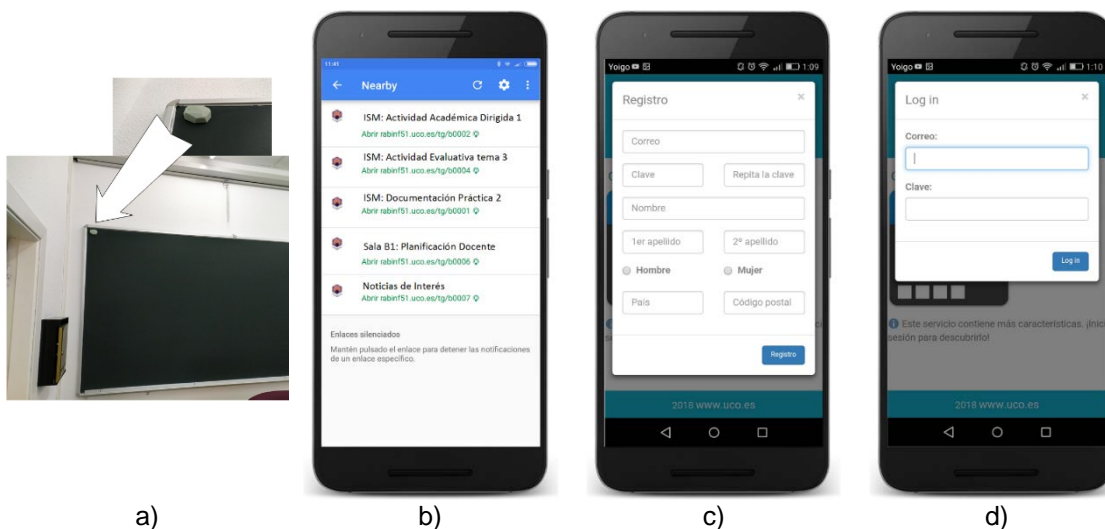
11:41

Nearby

ISM: Actividad Académica Dirigida 1
Abrir rabinf51.uco.es/tg/b0002

ISM: Actividad Evaluativa tema 3
Abrir rabinf51.uco.es/tg/b0004

ISM: Documentación Práctica 2
Abrir rabinf51.uco.es/tg/b0001

Sala B1: Planificación Docente
Abrir rabinf51.uco.es/tg/b0006

Noticias de Interés
Abrir rabinf51.uco.es/tg/b0007

Enlaces silenciados

Mantén pulsado el enlace para detener las notificaciones de un enlace específico.

Yoigo 1:09

Registro ×

Correo

Clave | Repita la clave

Nombre

1er apellido | 2º apellido

Hombre | Mujer

País | Código postal

Registro

2018 www.uco.es

Yoigo 1:10

Log in ×

Correo:

Clave:

Log in

Este servicio contiene más características. ¡Inic sesión para descubrirlo!

2018 www.uco.es

a) b) c) d)